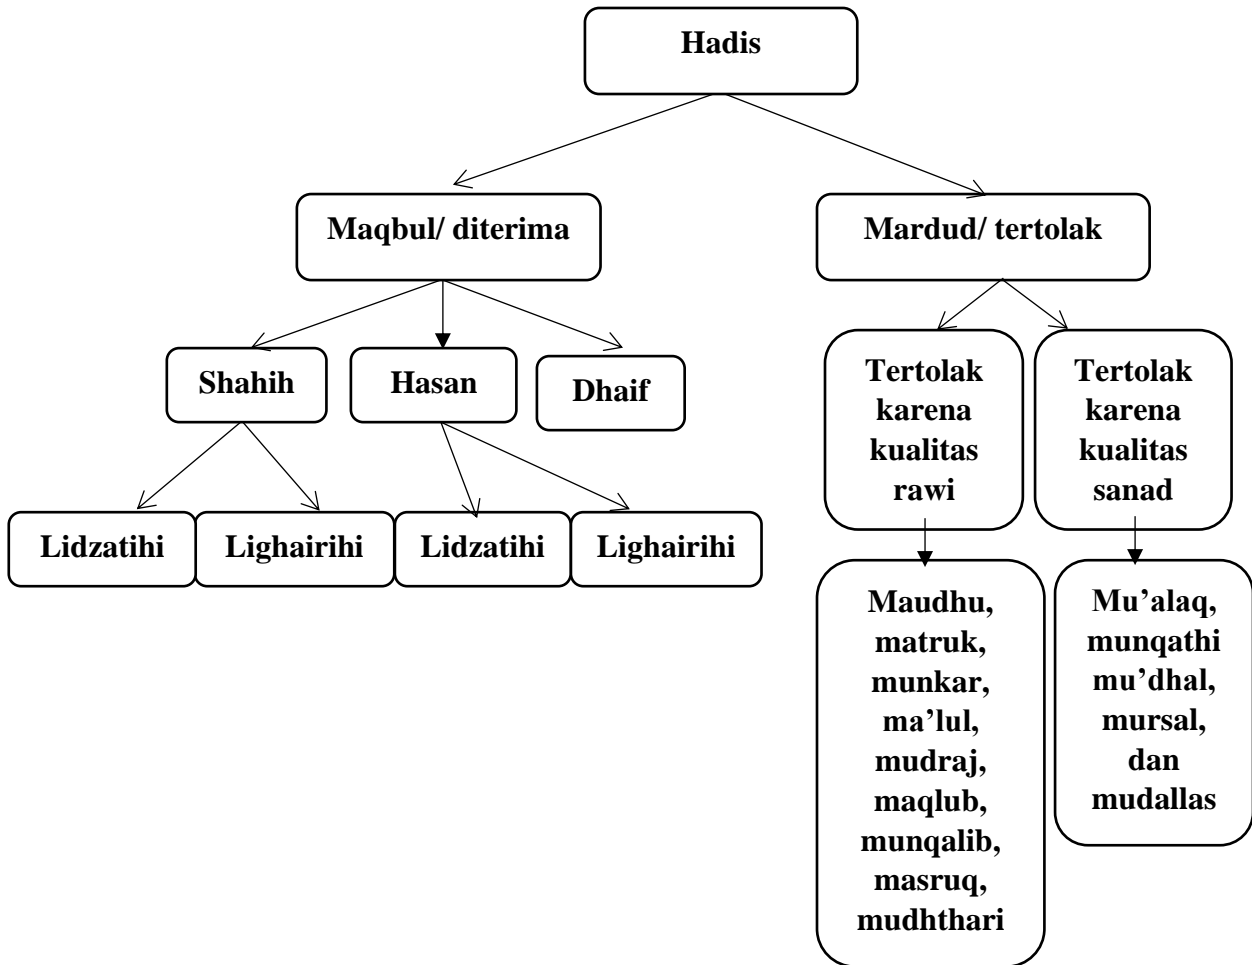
Hadis

Maqbul/ diterima

Mardud/ tertolak

Shahih

Hasan

Dhaif

Lidzatihi

Lighairihi

Lidzatihi

Lighairihi

Tertolak karena kualitas rawi

Tertolak karena kualitas sanad

Maudhu, matruk, munkar, ma'lul, mudraj, maqlub, munqalib, masruq, mudhthari

Mu'alaq, munqathi mu'dhal, mursal, dan mudallas